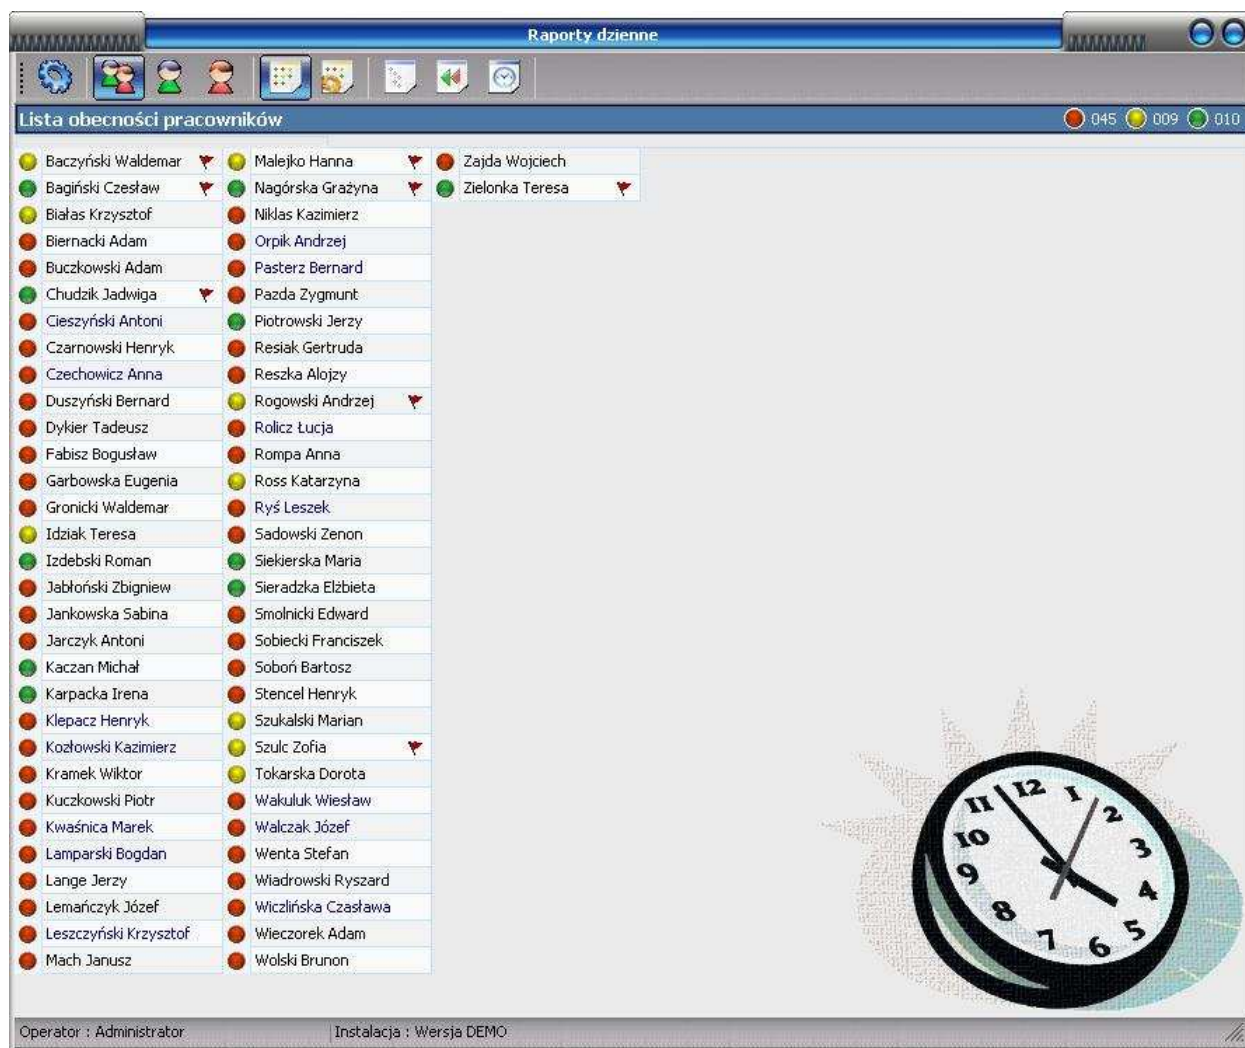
Raporty dzienne

Lista obecności pracowników

045 009 010

Baczyński Waldemar
Bagiński Czesław
Białas Krzysztof
Biernacki Adam
Buczkowski Adam
Chudzik Jadwiga
Cieszyński Antoni
Czarnowski Henryk
Czechowicz Anna
Duszyński Bernard
Dykier Tadeusz
Fabisz Bogusław
Garbowska Eugenia
Gronicki Waldemar
Idziak Teresa
Izdebski Roman
Jabłoński Zbigniew
Jankowska Sabina
Jarczyk Antoni
Kaczan Michał
Karpacka Irena
Klepacz Henryk
Kozłowski Kazimierz
Kramek Wiktor
Kuczkowski Piotr
Kwaśnica Marek
Lamparski Bogdan
Lange Jerzy
Lemańczyk Józef
Leszczyński Krzysztof
Mach Janusz

Malejko Hanna
Nagórska Grażyna
Niklas Kazimierz
Orpik Andrzej
Pasterz Bernard
Pazda Zygmunt
Piotrowski Jerzy
Resiak Gertruda
Reszka Alojzy
Rogowski Andrzej
Rolicz Łucja
Rompa Anna
Ross Katarzyna
Ryś Leszek
Sadowski Zenon
Siekierska Maria
Sieradzka Elżbieta
Smolnicki Edward
Sobiecki Franciszek
Soboń Bartosz
Stencel Henryk
Szukalski Marian
Szulc Zofia
Tokarska Dorota
Wakuluk Wiesław
Walczak Józef
Wenta Stefan
Wiadrowski Ryszard
Wiczlińska Czasława
Wieczorek Adam
Wolski Brunon

Zajda Wojciech
Zielonka Teresa

Operator : Administrator
Instalacja : Wersja DEMO